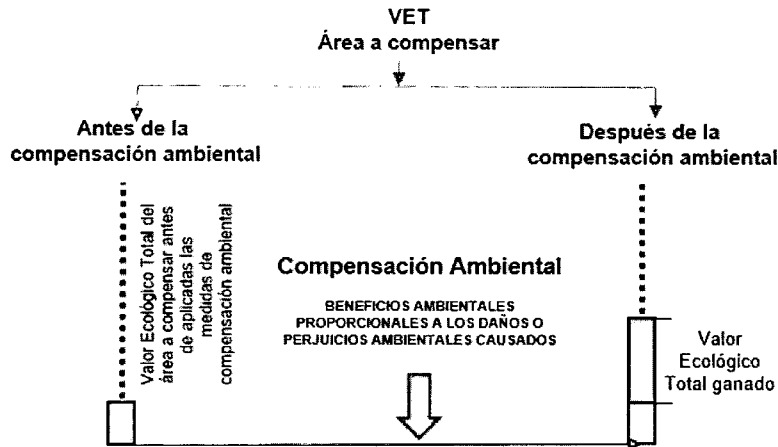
VET
Área a compensar

Antes de la compensación ambiental

Después de la compensación ambiental

Valor Ecológico Total del área a compensar antes de aplicadas las medidas de compensación ambiental

Compensación Ambiental

BENEFICIOS AMBIENTALES PROPORCIONALES A LOS DAÑOS O PERJUICIOS AMBIENTALES CAUSADOS

Valor Ecológico Total ganado